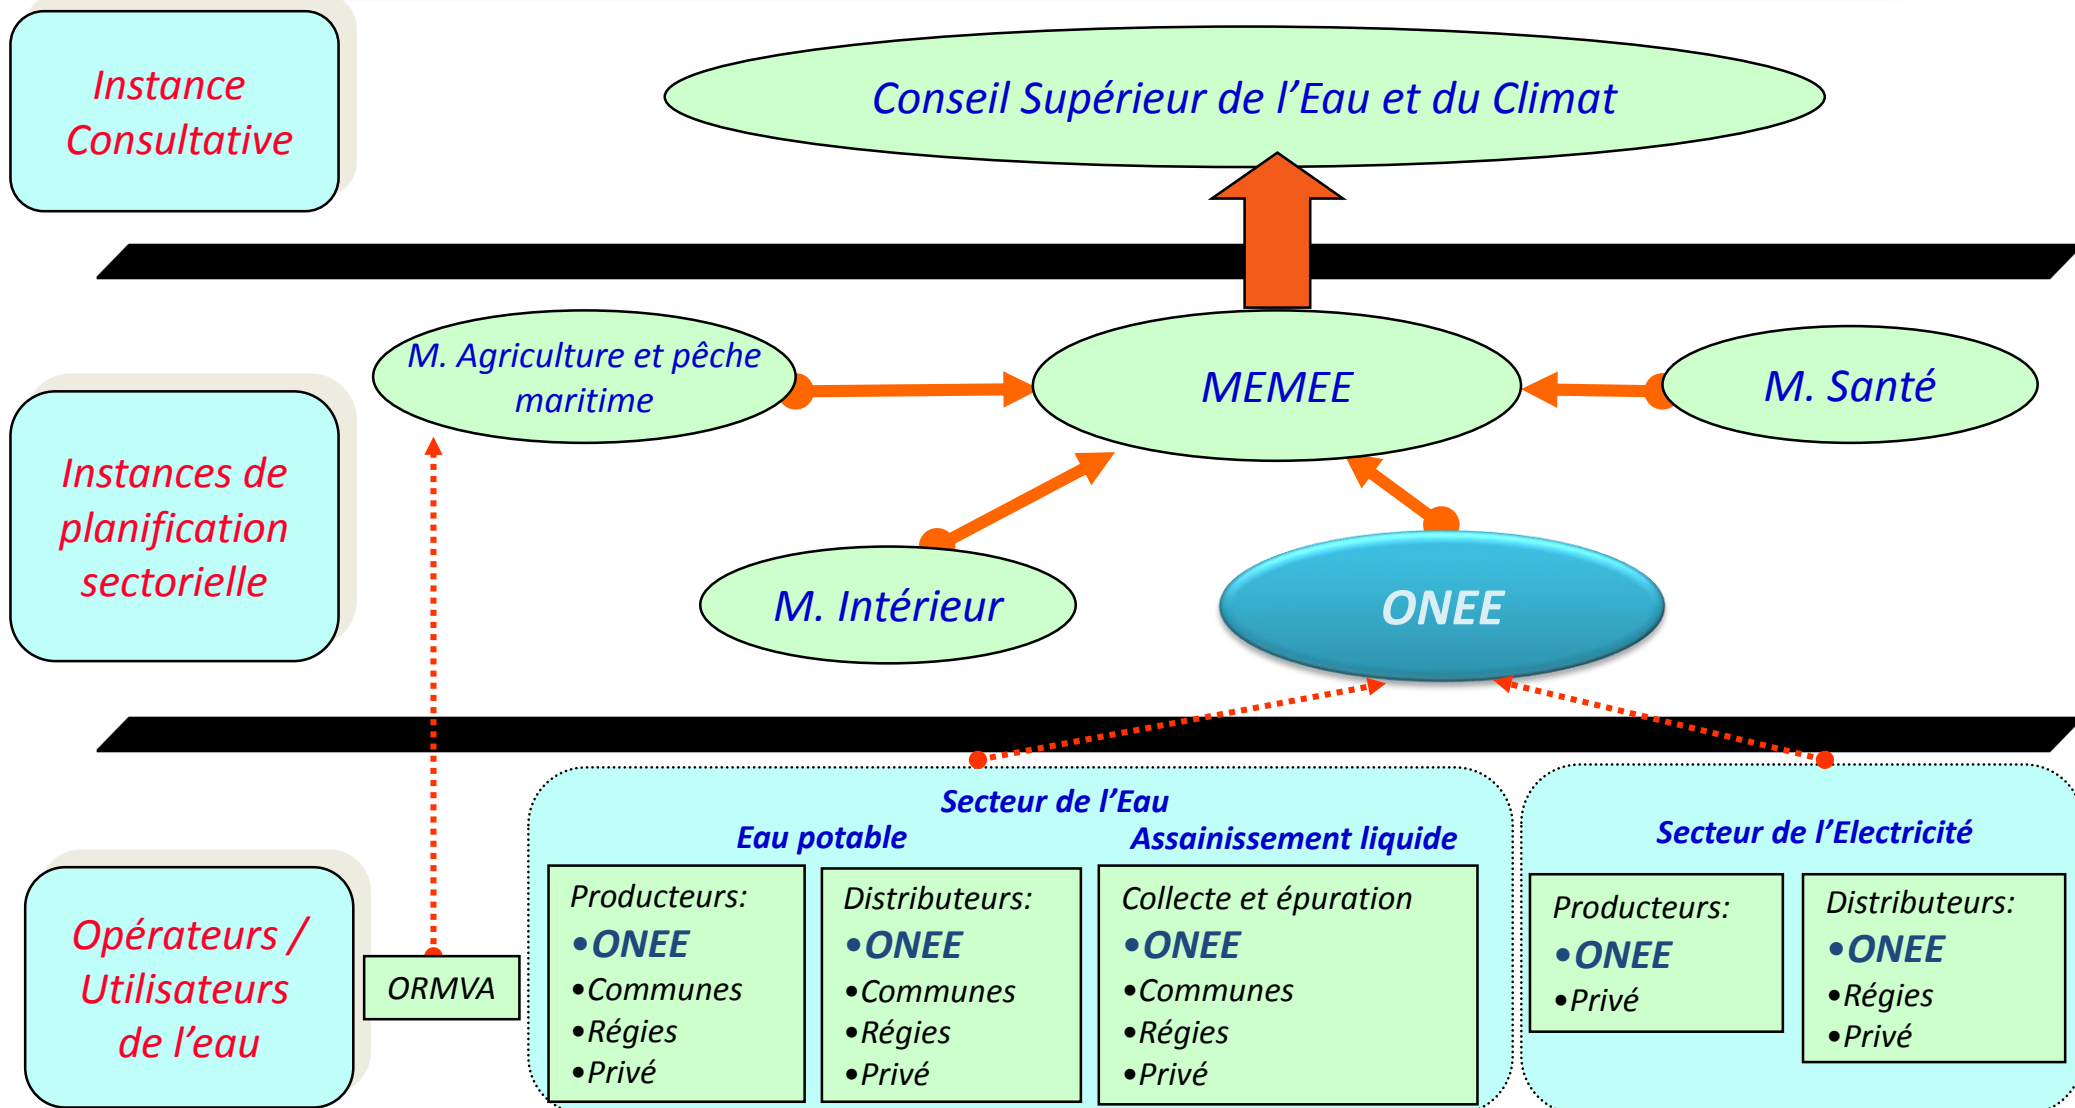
Instance Consultative

Conseil Supérieur de l'Eau et du Climat

Instances de planification sectorielle

M. Agriculture et pêche maritime

MEMEE

M. Santé

M. Intérieur

ONEE

Opérateurs / Utilisateurs de l'eau

ORMVA

Secteur de l'Eau

Eau potable

Assainissement liquide

Producteurs:
•ONEE
•Communes
•Régies
•Privé

Distributeurs:
•ONEE
•Communes
•Régies
•Privé

Collecte et épuration
•ONEE
•Communes
•Régies
•Privé

Secteur de l'Electricité

Producteurs:
•ONEE
•Privé

Distributeurs:
•ONEE
•Régies
•Privé